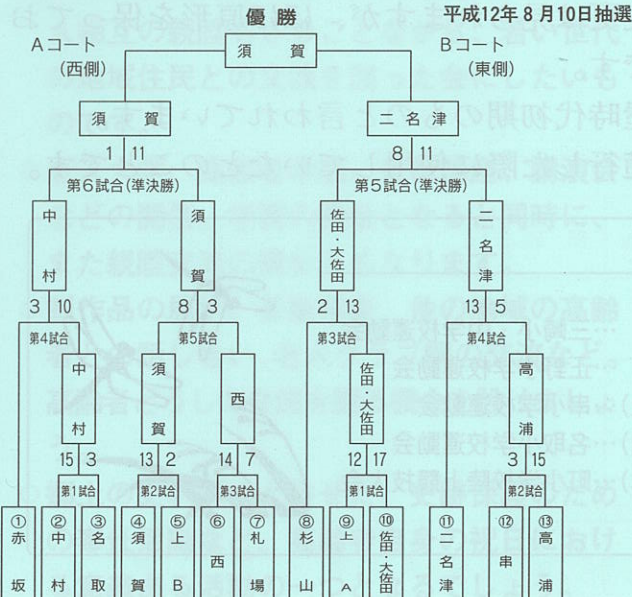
優勝

平成12年8月10日抽選

Aコート
(西側)

須　賀

Bコート
(東側)

須　賀

二 名 津

1　11

8　11

第6試合(準決勝)

第5試合(準決勝)

中村

須賀

佐田・大佐田

二名津

3　10

8　3

2　13

13　5

第4試合

第5試合

第3試合

第4試合

中村

須賀

西

佐田・大佐田

高浦

15　3

13　2

14　7

12　17

3　15

第1試合

第2試合

第3試合

第1試合

第2試合

①赤坂

②中村

③名取

④須賀

⑤上B

⑥西

⑦札場

⑧杉山

⑨上A

⑩佐田・大佐田

⑪二名津

⑫串

⑬高浦